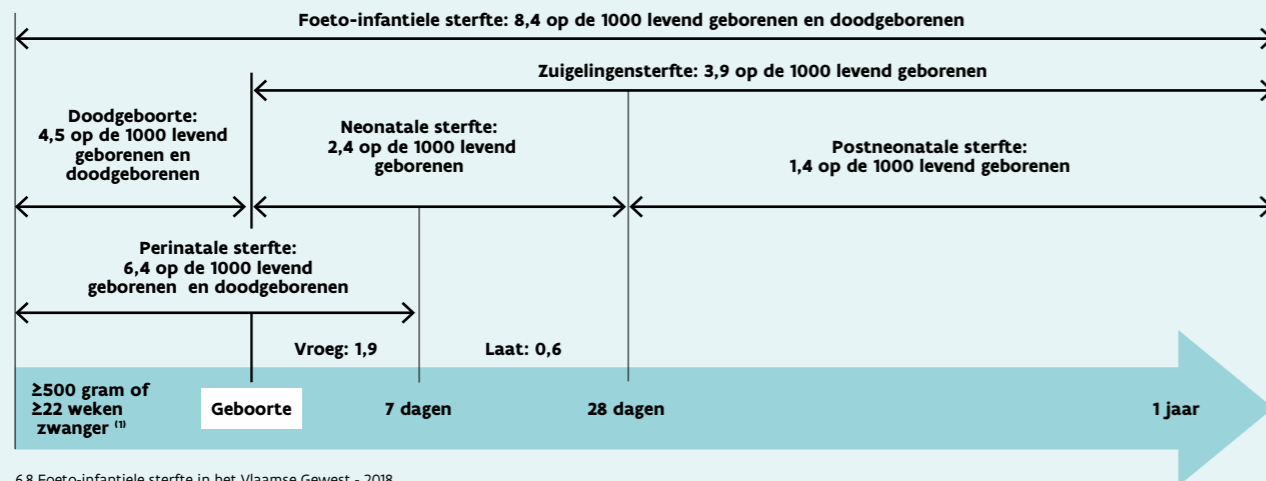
Foeto-infantiele sterfte: 8,4 op de 1000 levend geborenen en doodgeborenen

Zuigelingensterfte: 3,9 op de 1000 levend geborenen

Doodgeboorte: 4,5 op de 1000 levend geborenen en doodgeborenen

Neonatale sterfte: 2,4 op de 1000 levend geborenen

Postneonatale sterfte: 1,4 op de 1000 levend geborenen

Perinatale sterfte: 6,4 op de 1000 levend geborenen en doodgeborenen

Vroeg: 1,9

Laat: 0,6

≥500 gram of ≥22 weken zwanger $^{(1)}$

Geboorte

7 dagen

28 dagen

1 jaar

6.8 Foeto-infantiele sterfte in het Vlaamse Gewest - 2018